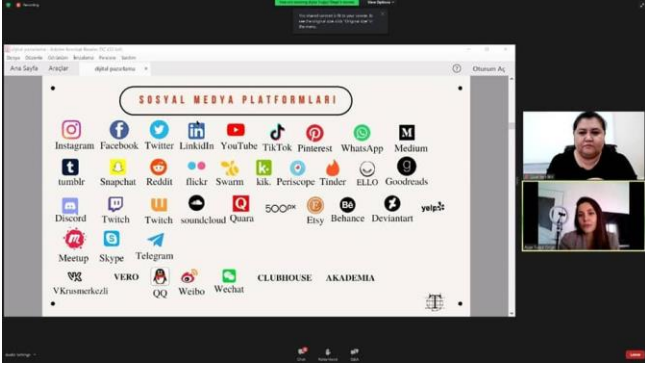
Recording

View Options

dijital pazarlama

Ana Sayfa Araçlar dijital pazarlama ×

Oturum Aç

SOSYAL MEDYA PLATFORMLARI

Instagram Facebook Twitter LinkidIn YouTube TikTok Pinterest WhatsApp Medium

tumblr Snapchat Reddit flickr Swarm kik. Periscope Tinder ELLO Goodreads

Discord Twitch Twitch soundcloud Quara 500px Etsy Behance Deviantart yelp

Meetup Skype Telegram

VKrusmerkezli VERO QQ Weibo Wechat CLUBHOUSE AKADEMIA

Leave